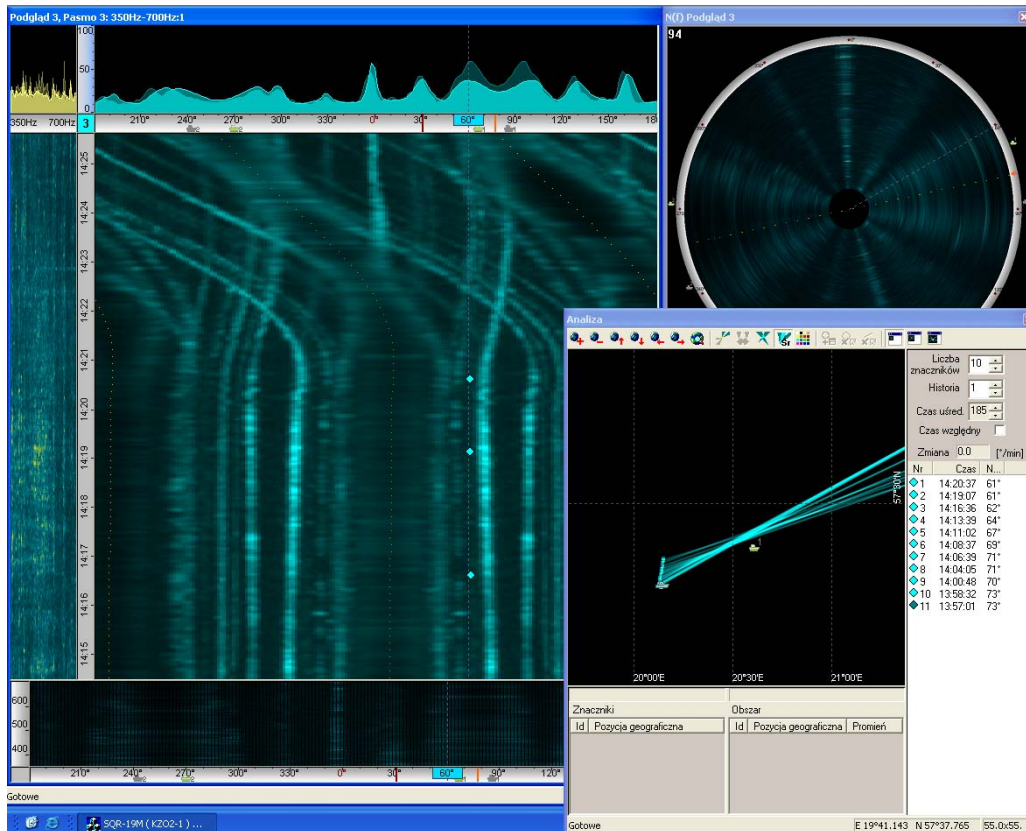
Podgląd 3, Pasmo 3: 350Hz-700Hz:1

100
50
0
350Hz 700Hz 3
210° 240° 270° 300° 330° 0° 30° 60° 90° 120° 150° 18

14:25
14:24
14:23
14:22
14:21
14:20
14:19
14:18
14:17
14:16
14:15

600
500
400
210° 240° 270° 300° 330° 0° 30° 60° 90° 120°

Gotowe

SQR-19M ( KZO2-1 ) ...

N(f) Podgląd 3
94

Analiza

Liczba znaczników 10
Historia 1
Czas uśred. 185
Czas względny
Zmiana 0.0 [°/min]

| Nr | Czas | N... |
|---|---|---|
| 1 | 14:20:37 | 61° |
| 2 | 14:19:07 | 61° |
| 3 | 14:16:36 | 62° |
| 4 | 14:13:39 | 64° |
| 5 | 14:11:02 | 67° |
| 6 | 14:08:37 | 69° |
| 7 | 14:06:39 | 71° |
| 8 | 14:04:05 | 71° |
| 9 | 14:00:48 | 70° |
| 10 | 13:58:32 | 73° |
| 11 | 13:57:01 | 73° |

57°30'N
20°00'E 20°30'E 21°00'E

Znaczniki
| Id | Pozycja geograficzna |
|---|---|

Obszar
| Id | Pozycja geograficzna | Promień |
|---|---|---|

Gotowe
E 19°41.143 N 57°37.765 55.0x55.